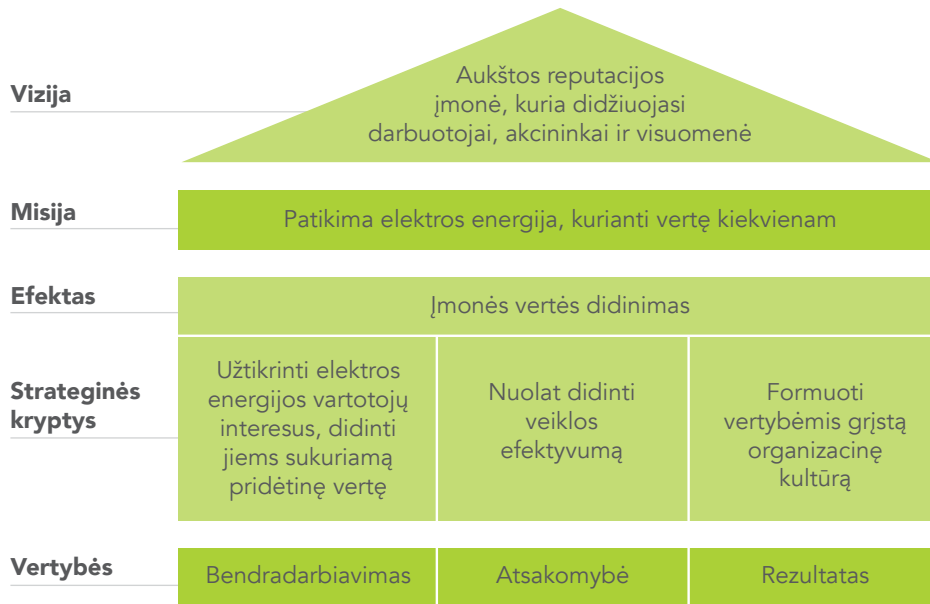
Vizija

Aukštos reputacijos įmonė, kuria didžiuojasi darbuotojai, akcininkai ir visuomenė

Misija

Patikima elektros energija, kurianti vertę kiekvienam

Efektas

Įmonės vertės didinimas

Strateginės kryptys

Užtikrinti elektros energijos vartotojų interesus, didinti jiems sukuriamą pridėtinę vertę

Nuolat didinti veiklos efektyvumą

Formuoti vertybėmis grįstą organizacinę kultūrą

Vertybės

Bendradarbiavimas

Atsakomybė

Rezultatas